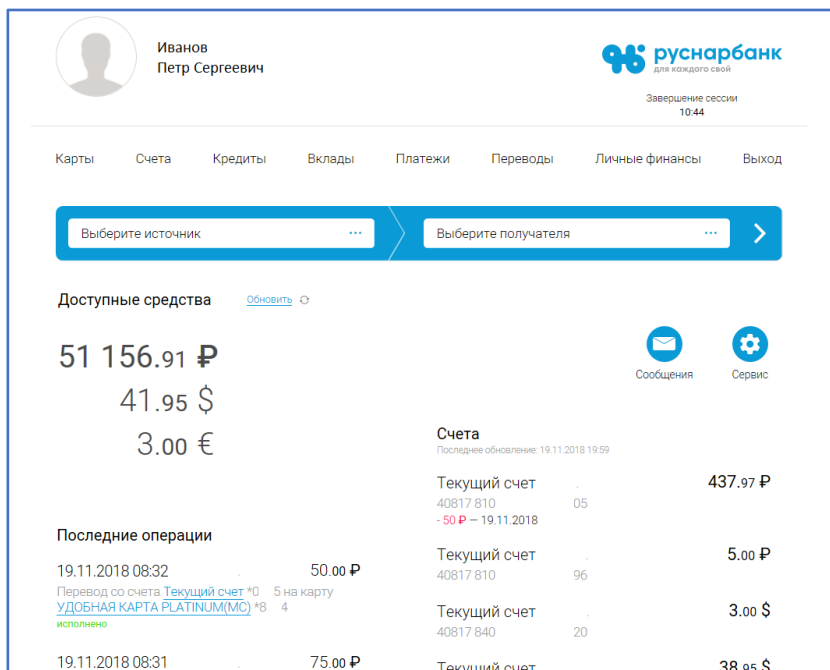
Иванов
Петр Сергеевич

руснарбанк
для каждого свой

Завершение сессии
10:44

Карты Счета Кредиты Вклады Платежи Переводы Личные финансы Выход

Выберите источник ···
Выберите получателя ···

Доступные средства Обновить

51 156.91 ₽
41.95 $
3.00 €

Сообщения
Сервис

Счета
Последнее обновление: 19.11.2018 19:59

Текущий счет 437.97 ₽
40817 810 05
- 50 ₽ — 19.11.2018

Текущий счет 5.00 ₽
40817 810 96

Текущий счет 3.00 $
40817 840 20

Текущий счет 38.95 $

Последние операции

19.11.2018 08:32 50.00 ₽
Перевод со счета Текущий счет *0 5 на карту УДОБНАЯ КАРТА PLATINUM(MC) *8 4
исполнено

19.11.2018 08:31 75.00 ₽